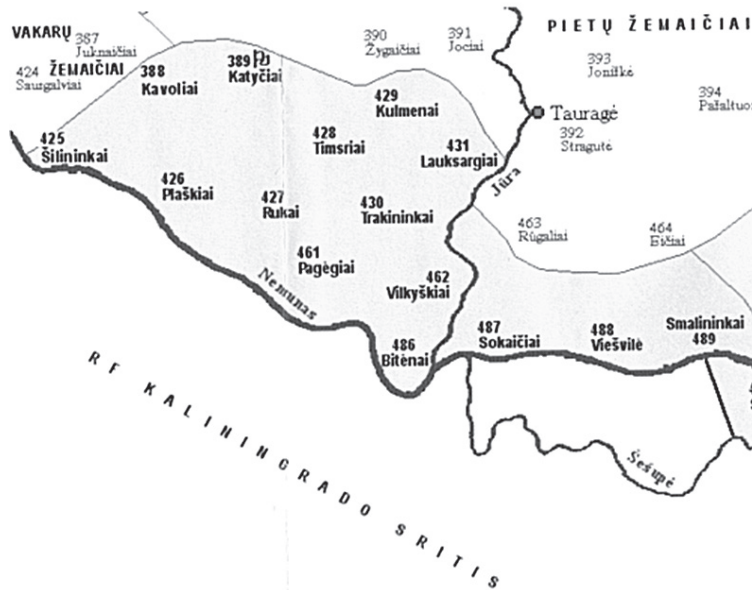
VAKARŲ
387
Juknaičiai
ŽEMAIČIAI
424
Saugalviai
388
Kavoliai
389
Katyčiai
390
Žygaičiai
391
Jociai
PIETŲ ŽEMAIČIAI
393
Joniškė
394
Pažaltuo
429
Kulmenai
Tauragė
392
Stragutė
425
Šilininkai
428
Timsriai
431
Lauksargiai
426
Plaškiai
427
Rukai
430
Trakininkai
Jūra
463
Rūgaliai
464
Eičiai
461
Pagėgiai
462
Vilkyškiai
Nemunas
486
Bitėnai
487
Sokaičiai
488
Viešvilė
Smalininkai
489
RF KALININGRADO SRITIS
Šešupė